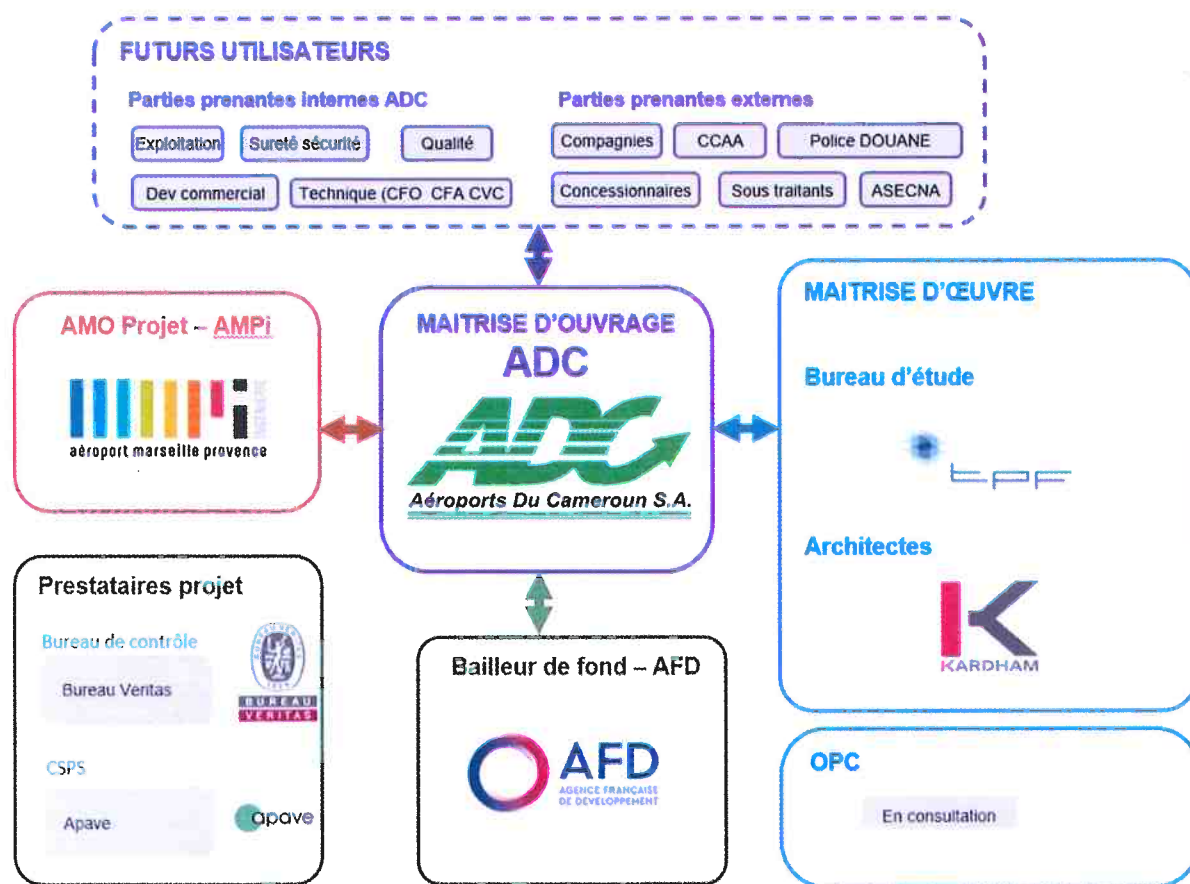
FUTURS UTILISATEURS

Parties prenantes internes ADC

Exploitation
Sureté sécurité
Qualité
Dev commercial
Technique (CFO CFA CVC

Parties prenantes externes

Compagnies
CCAA
Police DOUANE
Concessionnaires
Sous traitants
ASECNA

AMO Projet – AMPi

aéroport marseille provence

INGÉNIERIE

MAITRISE D'OUVRAGE
ADC

ADC
Aéroports Du Cameroun S.A.

MAITRISE D'ŒUVRE

Bureau d'étude

tpf

Architectes

KARDHAM

Prestataires projet

Bureau de contrôle

Bureau Veritas

BUREAU VERITAS
1828

CSPS

Apave

apave

Bailleur de fond – AFD

AFD
AGENCE FRANÇAISE DE DÉVELOPPEMENT

OPC

En consultation